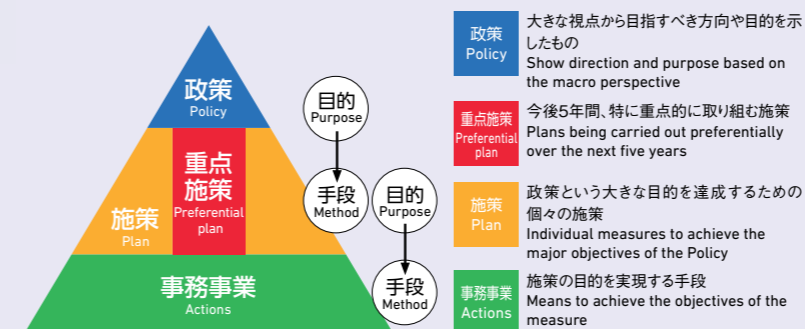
政策
Policy

重点施策
Preferential plan

施策
Plan

事務事業
Actions

目的
Purpose

手段
Method

目的
Purpose

手段
Method

政策
Policy
大きな視点から目指すべき方向や目的を示したもの
Show direction and purpose based on the macro perspective

重点施策
Preferential plan
今後5年間、特に重点的に取り組む施策
Plans being carried out preferentially over the next five years

施策
Plan
政策という大きな目的を達成するための個々の施策
Individual measures to achieve the major objectives of the Policy

事務事業
Actions
施策の目的を実現する手段
Means to achieve the objectives of the measure